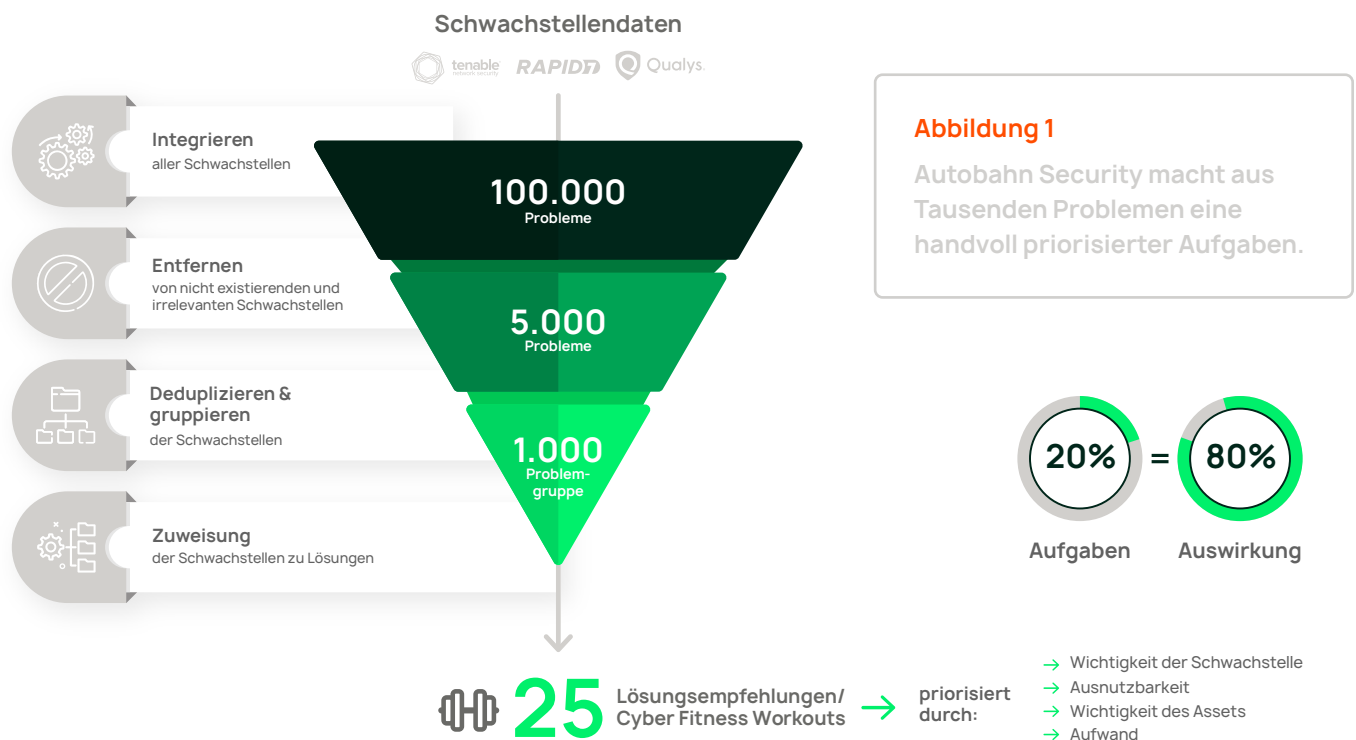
Schwachstellendaten

tenable network security RAPID7 Qualys.

Integrieren
aller Schwachstellen

Entfernen
von nicht existierenden und irrelevanten Schwachstellen

Deduplizieren & gruppieren
der Schwachstellen

Zuweisung
der Schwachstellen zu Lösungen

100.000
Probleme

5.000
Probleme

1.000
Problemgruppe

Abbildung 1
Autobahn Security macht aus Tausenden Problemen eine handvoll priorisierter Aufgaben.

20% = 80%

Aufgaben Auswirkung

25 Lösungsempfehlungen/ Cyber Fitness Workouts → priorisiert durch:

→ Wichtigkeit der Schwachstelle
→ Ausnutzbarkeit
→ Wichtigkeit des Assets
→ Aufwand